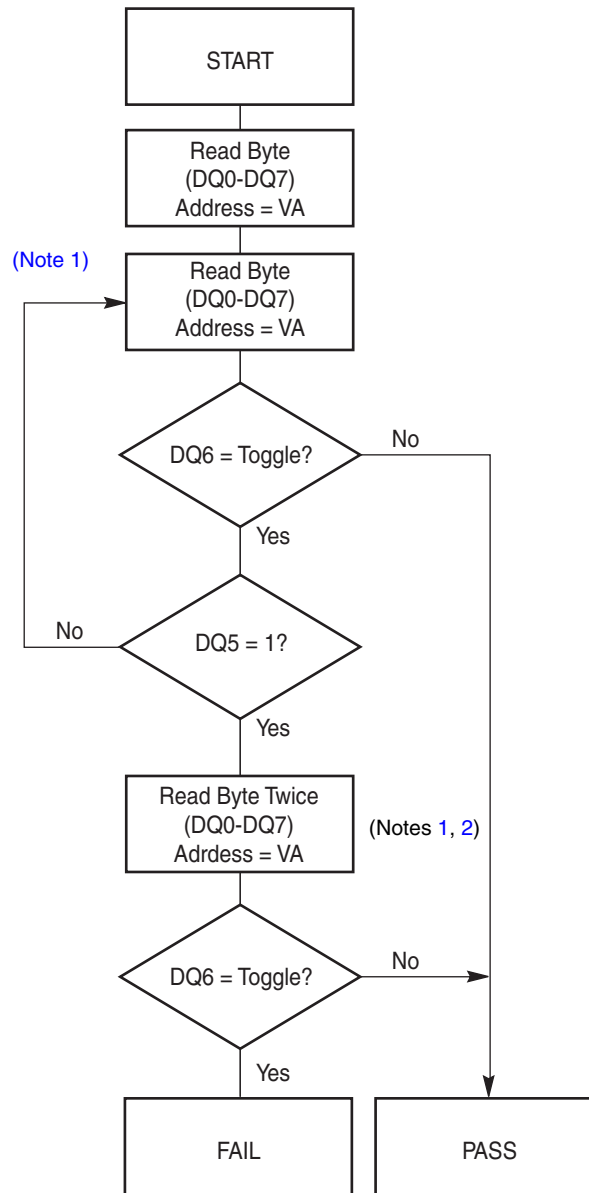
START

Read Byte (DQ0-DQ7) Address = VA

(Note 1)

Read Byte (DQ0-DQ7) Address = VA

DQ6 = Toggle?

No

Yes

No

DQ5 = 1?

Yes

Read Byte Twice (DQ0-DQ7) Adrdess = VA

(Notes 1, 2)

DQ6 = Toggle?

No

Yes

FAIL

PASS